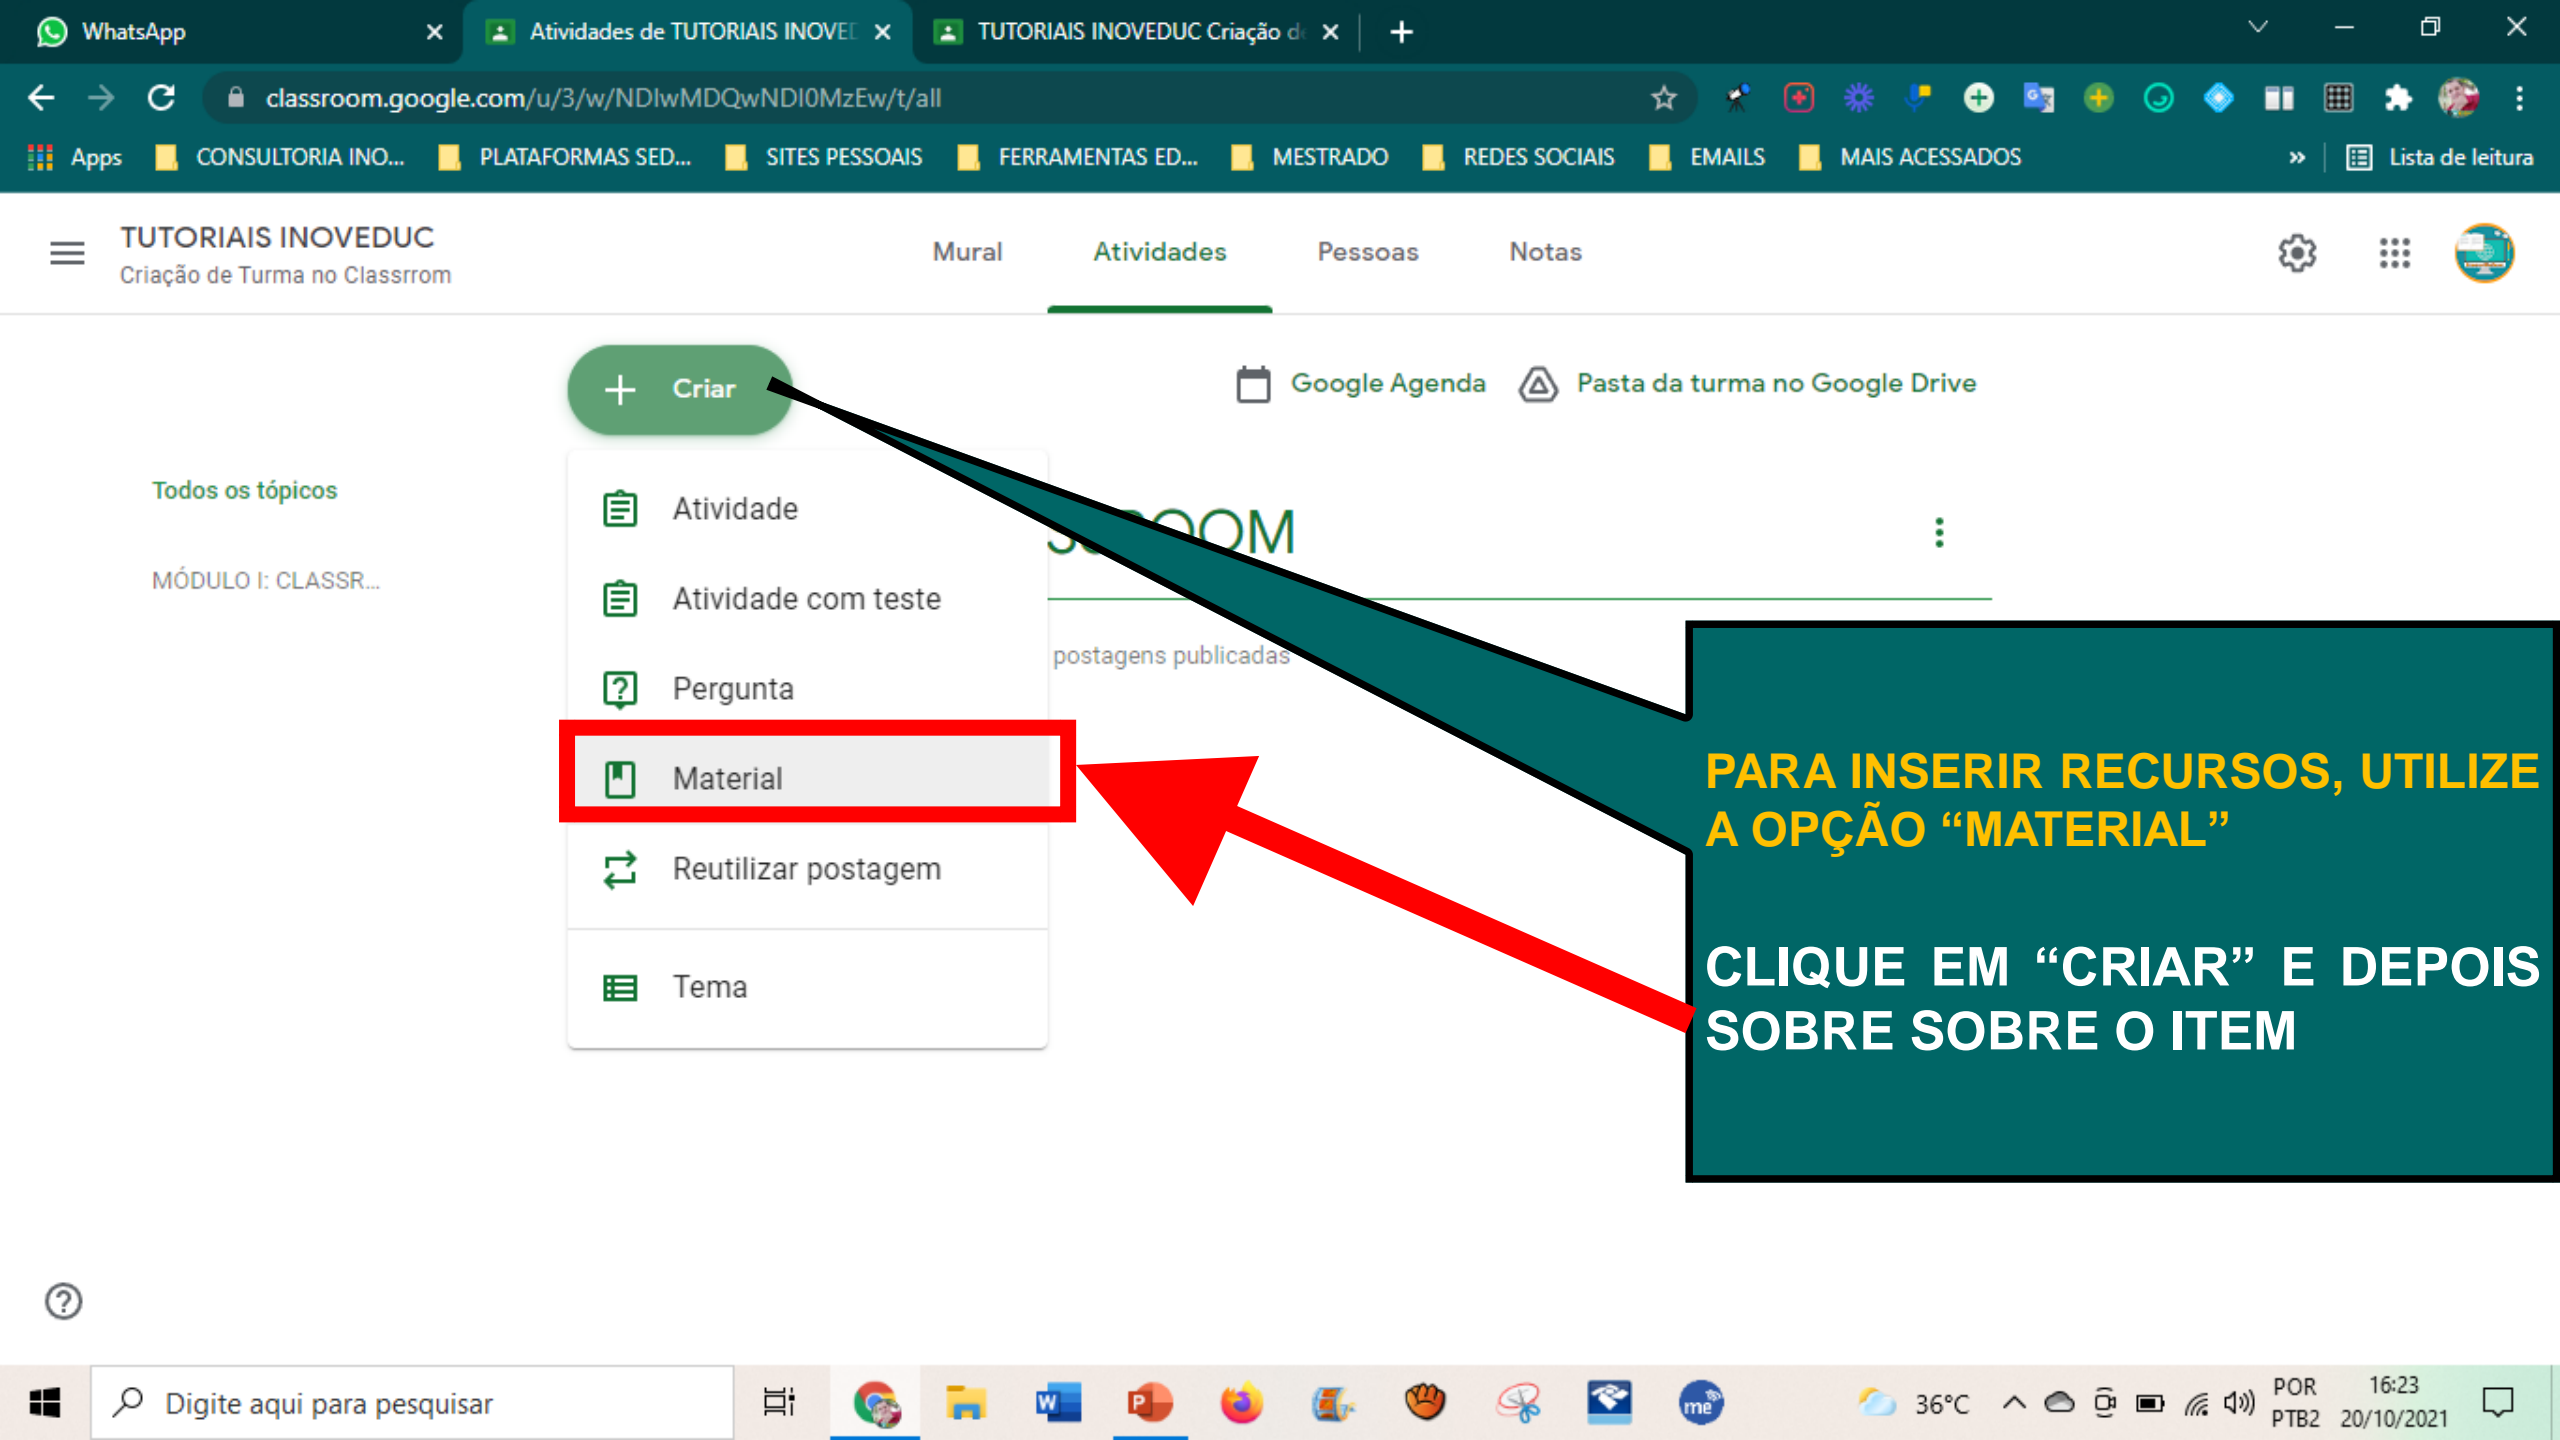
WhatsApp
Atividades de TUTORIAIS INOVEI
TUTORIAIS INOVEDUC Criação d

classroom.google.com/u/3/w/NDIwMDQwNDI0MzEw/t/all

Apps CONSULTORIA INO... PLATAFORMAS SED... SITES PESSOAIS FERRAMENTAS ED... MESTRADO REDES SOCIAIS EMAILS MAIS ACESSADOS » Lista de leitura

TUTORIAIS INOVEDUC
Criação de Turma no Classrrom

Mural Atividades Pessoas Notas

Criar

Google Agenda Pasta da turma no Google Drive

Todos os tópicos

MÓDULO I: CLASSR...

Atividade
Atividade com teste
Pergunta
Material
Reutilizar postagem
Tema

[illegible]OOM

postagens publicadas

PARA INSERIR RECURSOS, UTILIZE A OPÇÃO “MATERIAL”

CLIQUE EM “CRIAR” E DEPOIS SOBRE SOBRE O ITEM

Digite aqui para pesquisar

36°C POR PTB2 16:23 20/10/2021